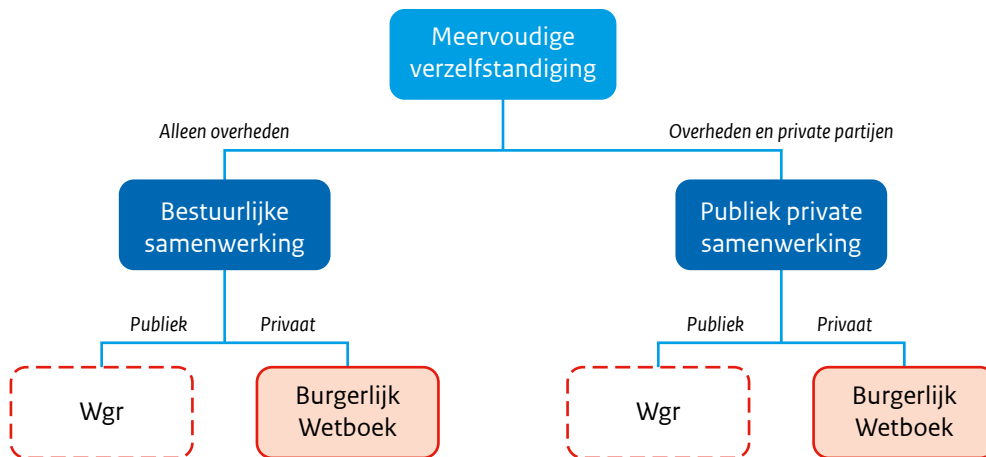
Meervoudige verzelfstandiging

Alleen overheden

Overheden en private partijen

Bestuurlijke samenwerking

Publiek private samenwerking

Publiek

Privaat

Publiek

Privaat

Wgr

Burgerlijk Wetboek

Wgr

Burgerlijk Wetboek